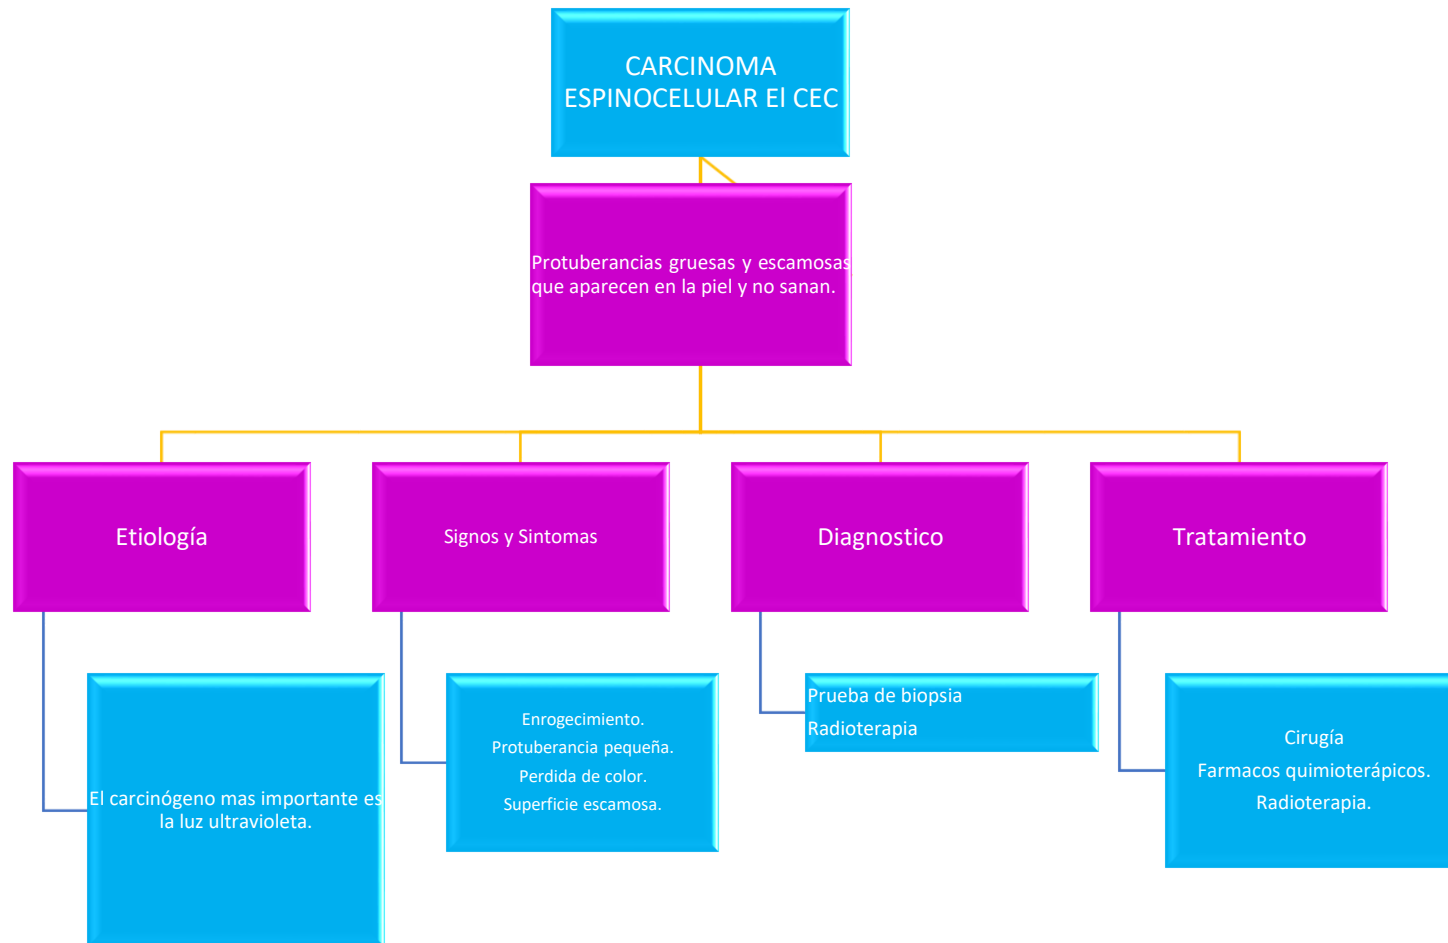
CARCINOMA ESPINOCELULAR El CEC

Protuberancias gruesas y escamosas que aparecen en la piel y no sanan.

Etiología

Signos y Sintomas

Diagnostico

Tratamiento

El carcinógeno mas importante es la luz ultravioleta.

Enrogecimiento.
Protuberancia pequeña.
Perdida de color.
Superficie escamosa.

Prueba de biopsia
Radioterapia

Cirugía
Farmacos quimioterápicos.
Radioterapia.